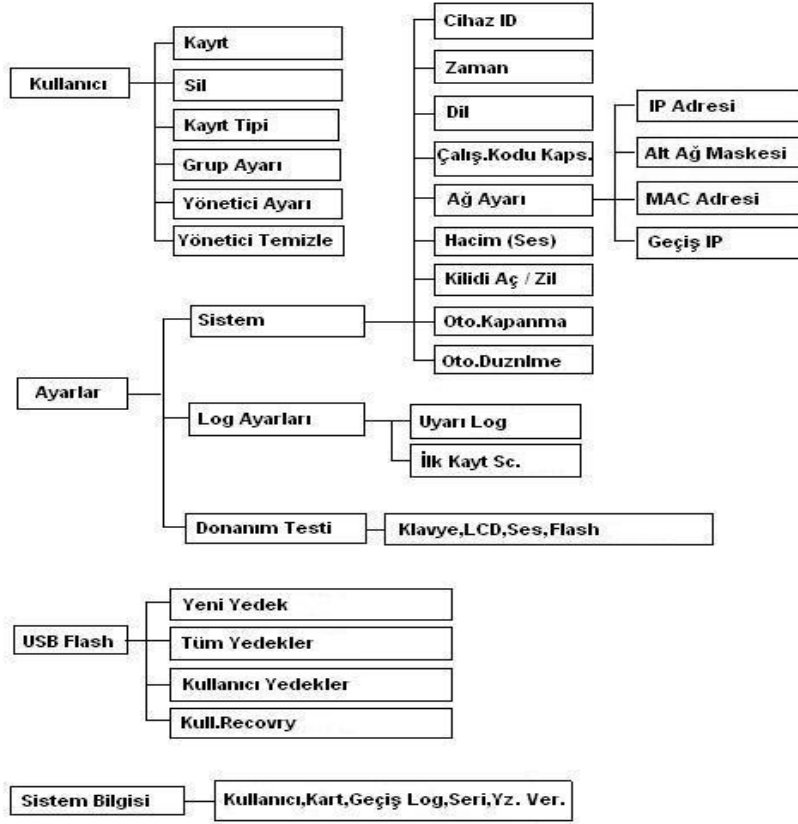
Kullanıcı
Kayıt
Sil
Kayıt Tipi
Grup Ayarı
Yönetici Ayarı
Yönetici Temizle

Cihaz ID
Zaman
Dil
Çalış.Kodu Kaps.
Ağ Ayarı
IP Adresi
Alt Ağ Maskesi
MAC Adresi
Geçiş IP
Hacim (Ses)
Kilidi Aç / Zil
Oto.Kapanma
Oto.Duznlme

Ayarlar
Sistem
Log Ayarları
Uyarı Log
İlk Kayt Sc.
Donanım Testi
Klavye,LCD,Ses,Flash

USB Flash
Yeni Yedek
Tüm Yedekler
Kullanıcı Yedekler
Kull.Recovry

Sistem Bilgisi
Kullanıcı,Kart,Geçiş Log,Seri,Yz. Ver.